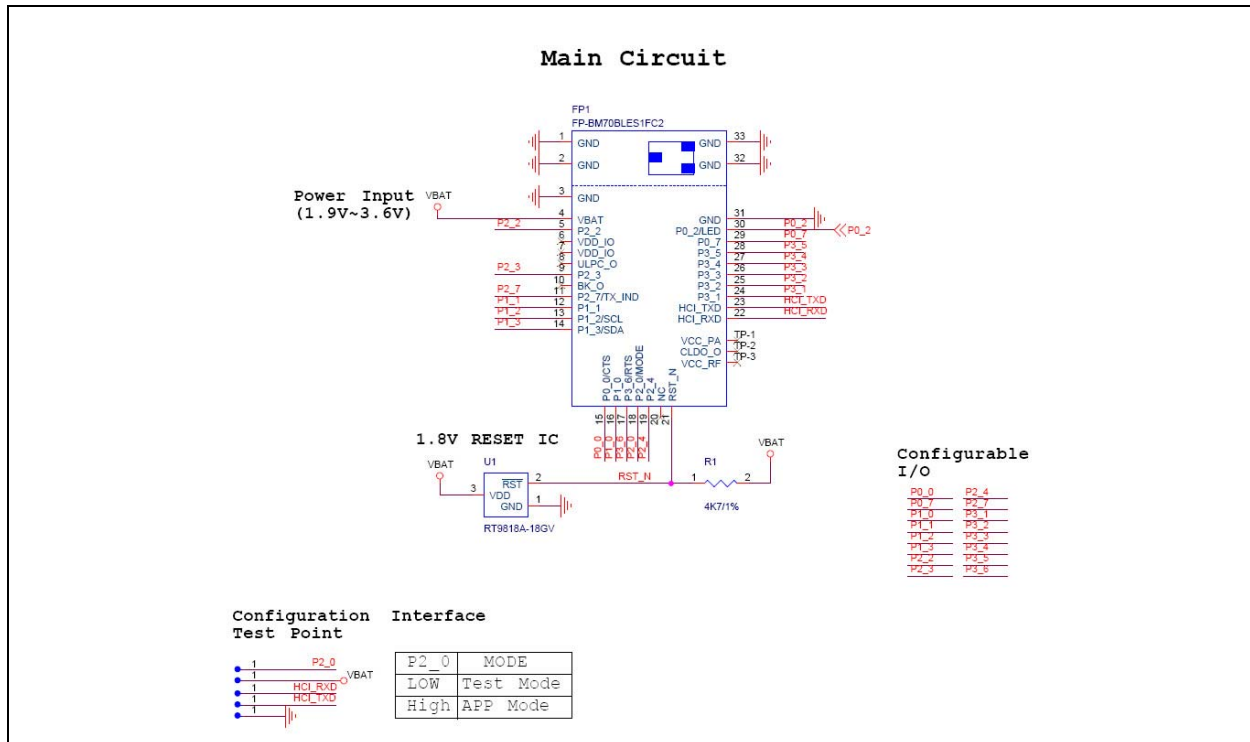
Main Circuit

FP1
FP-BM70BLES1FC2

1 GND
2 GND
3 GND
33 GND
32 GND

Power Input
(1.9V~3.6V)
VBAT

P2_2
4 VBAT
5 P2_2
6 VDD_IO
7 VDD_IO
8 ULPC_O
P2_3
9 P2_3
10 BK_O
P2_7
11 P2_7/TX_IND
P1_1
12 P1_1
P1_2
13 P1_2/SCL
P1_3
14 P1_3/SDA

31 GND
30 P0_2/LED
29 P0_7
28 P3_5
27 P3_4
26 P3_3
25 P3_2
24 P3_1
23 HCI_TXD
22 HCI_RXD
P0_2
P0_7
P3_5
P3_4
P3_3
P3_2
P3_1
HCI_TXD
HCI_RXD
P0_2

VCC_PA
CLDO_O
VCC_RF
TP-1
TP-2
TP-3

P0_0/CTS
P1_0
P3_6/RTS
P2_0/MODE
P2_4
NC
RST_N
15 16 17 18 19 20 21
P0_0 P1_0 P3_6 P2_0 P2_4

1.8V RESET IC
U1
VBAT
3 VDD
RST
2
GND
1
RT9818A-18GV
RST_N
R1
1 2
4K7/1%
VBAT

Configurable
I/O

| P0_0 | P2_4 |
| P0_7 | P2_7 |
| P1_0 | P3_1 |
| P1_1 | P3_2 |
| P1_2 | P3_3 |
| P1_3 | P3_4 |
| P2_2 | P3_5 |
| P2_3 | P3_6 |

Configuration Interface
Test Point

1 P2_0
1 VBAT
1 HCI_RXD
1 HCI_TXD
1

| P2_0 | MODE |
|---|---|
| LOW | Test Mode |
| High | APP Mode |